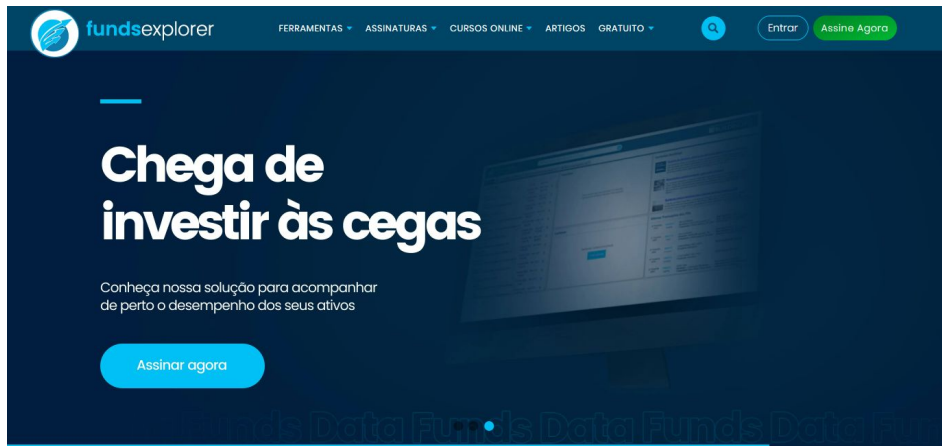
fundsexplorer

FERRAMENTAS ASSINATURAS CURSOS ONLINE ARTIGOS GRATUITO

Entrar Assine Agora

Chega de investir às cegas

Conheça nossa solução para acompanhar de perto o desempenho dos seus ativos

Assinar agora

Funds Data Funds Data Funds Data Fun